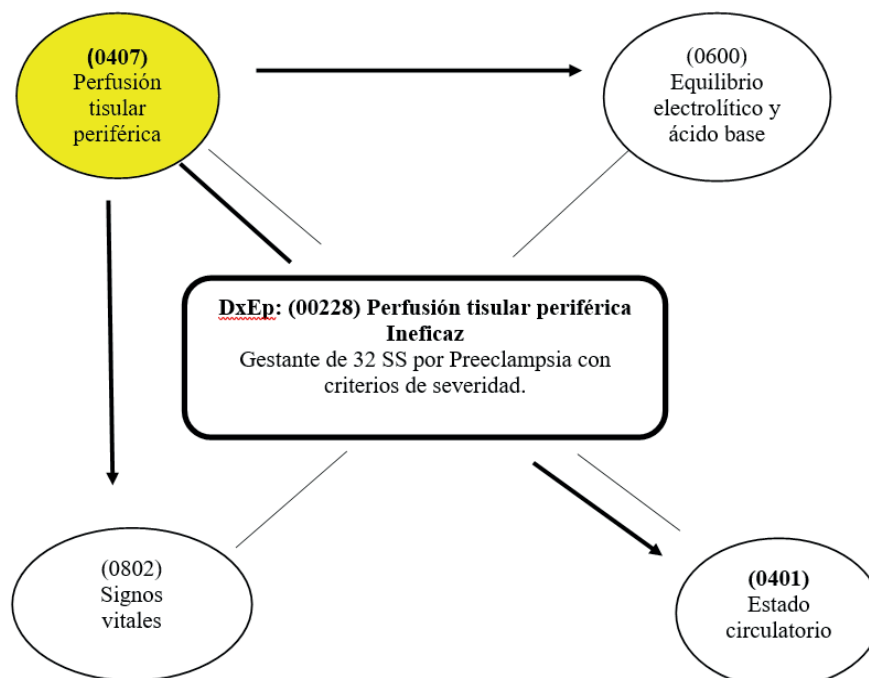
(0407)
Perfusión tisular periférica

(0600)
Equilibrio electrolítico y ácido base

DxEp: (00228) Perfusión tisular periférica Ineficaz
Gestante de 32 SS por Preeclampsia con criterios de severidad.

(0802)
Signos vitales

(0401)
Estado circulatorio